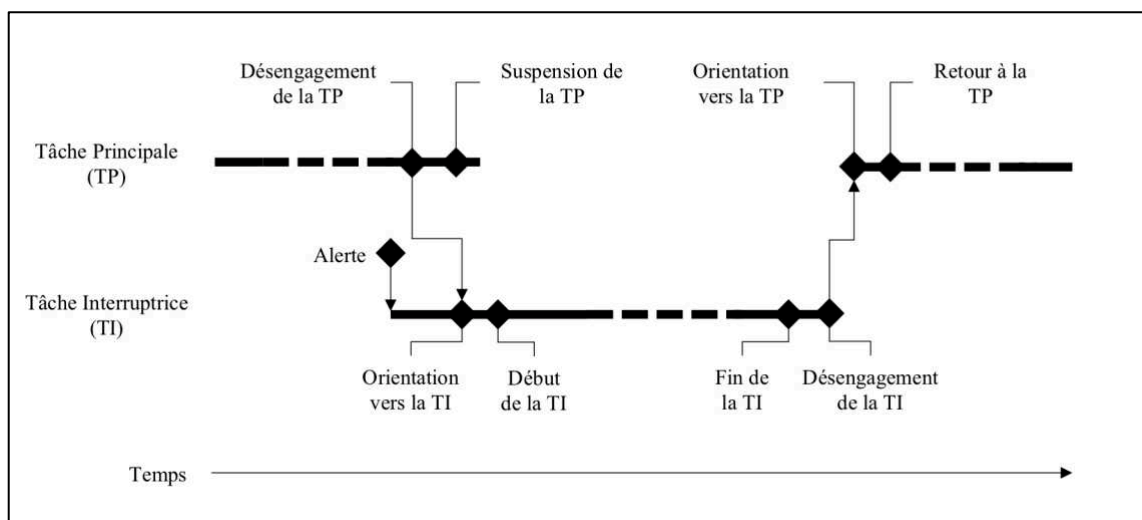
Désengagement de la TP

Suspension de la TP

Orientation vers la TP

Retour à la TP

Tâche Principale (TP)

Alerte

Tâche Interruptrice (TI)

Orientation vers la TI

Début de la TI

Fin de la TI

Désengagement de la TI

Temps